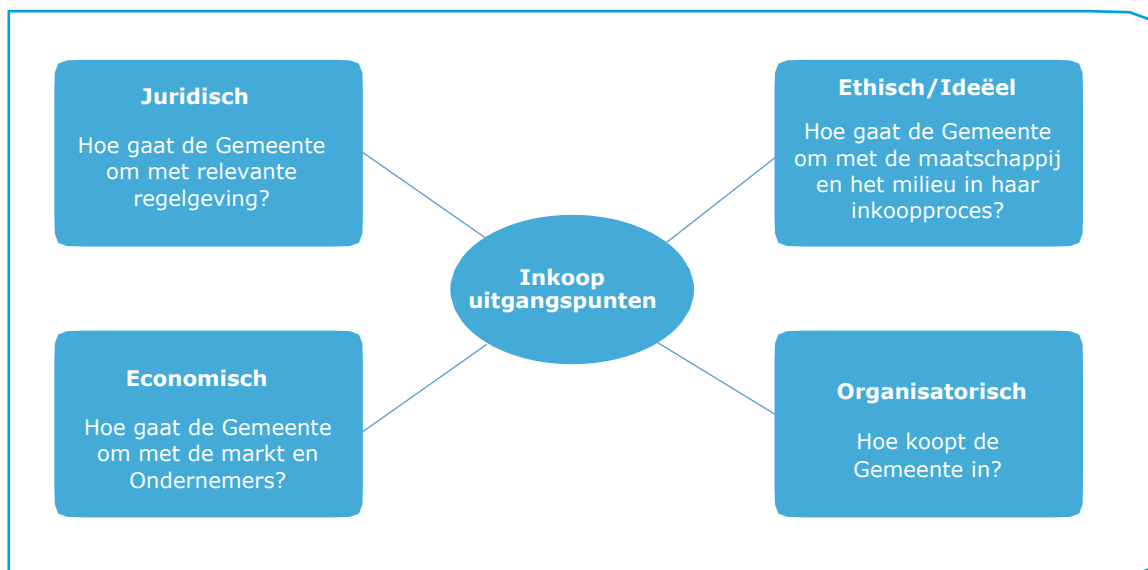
Juridisch

Hoe gaat de Gemeente om met relevante regelgeving?

Ethisch/Ideëel

Hoe gaat de Gemeente om met de maatschappij en het milieu in haar inkoopproces?

Inkoop uitgangspunten

Economisch

Hoe gaat de Gemeente om met de markt en Ondernemers?

Organisatorisch

Hoe koopt de Gemeente in?